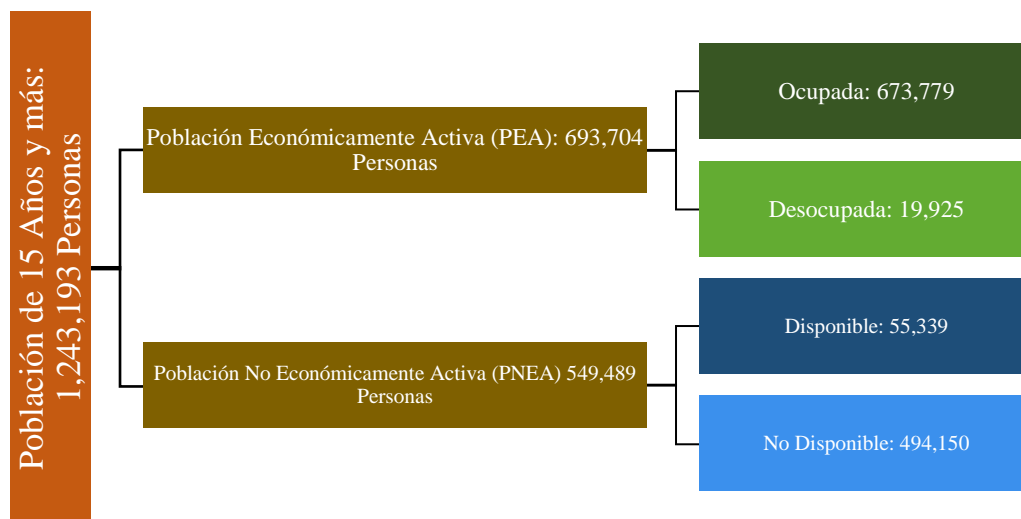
Población de 15 Años y más: 1,243,193 Personas

Población Económicamente Activa (PEA): 693,704 Personas

Ocupada: 673,779

Desocupada: 19,925

Población No Económicamente Activa (PNEA) 549,489 Personas

Disponible: 55,339

No Disponible: 494,150